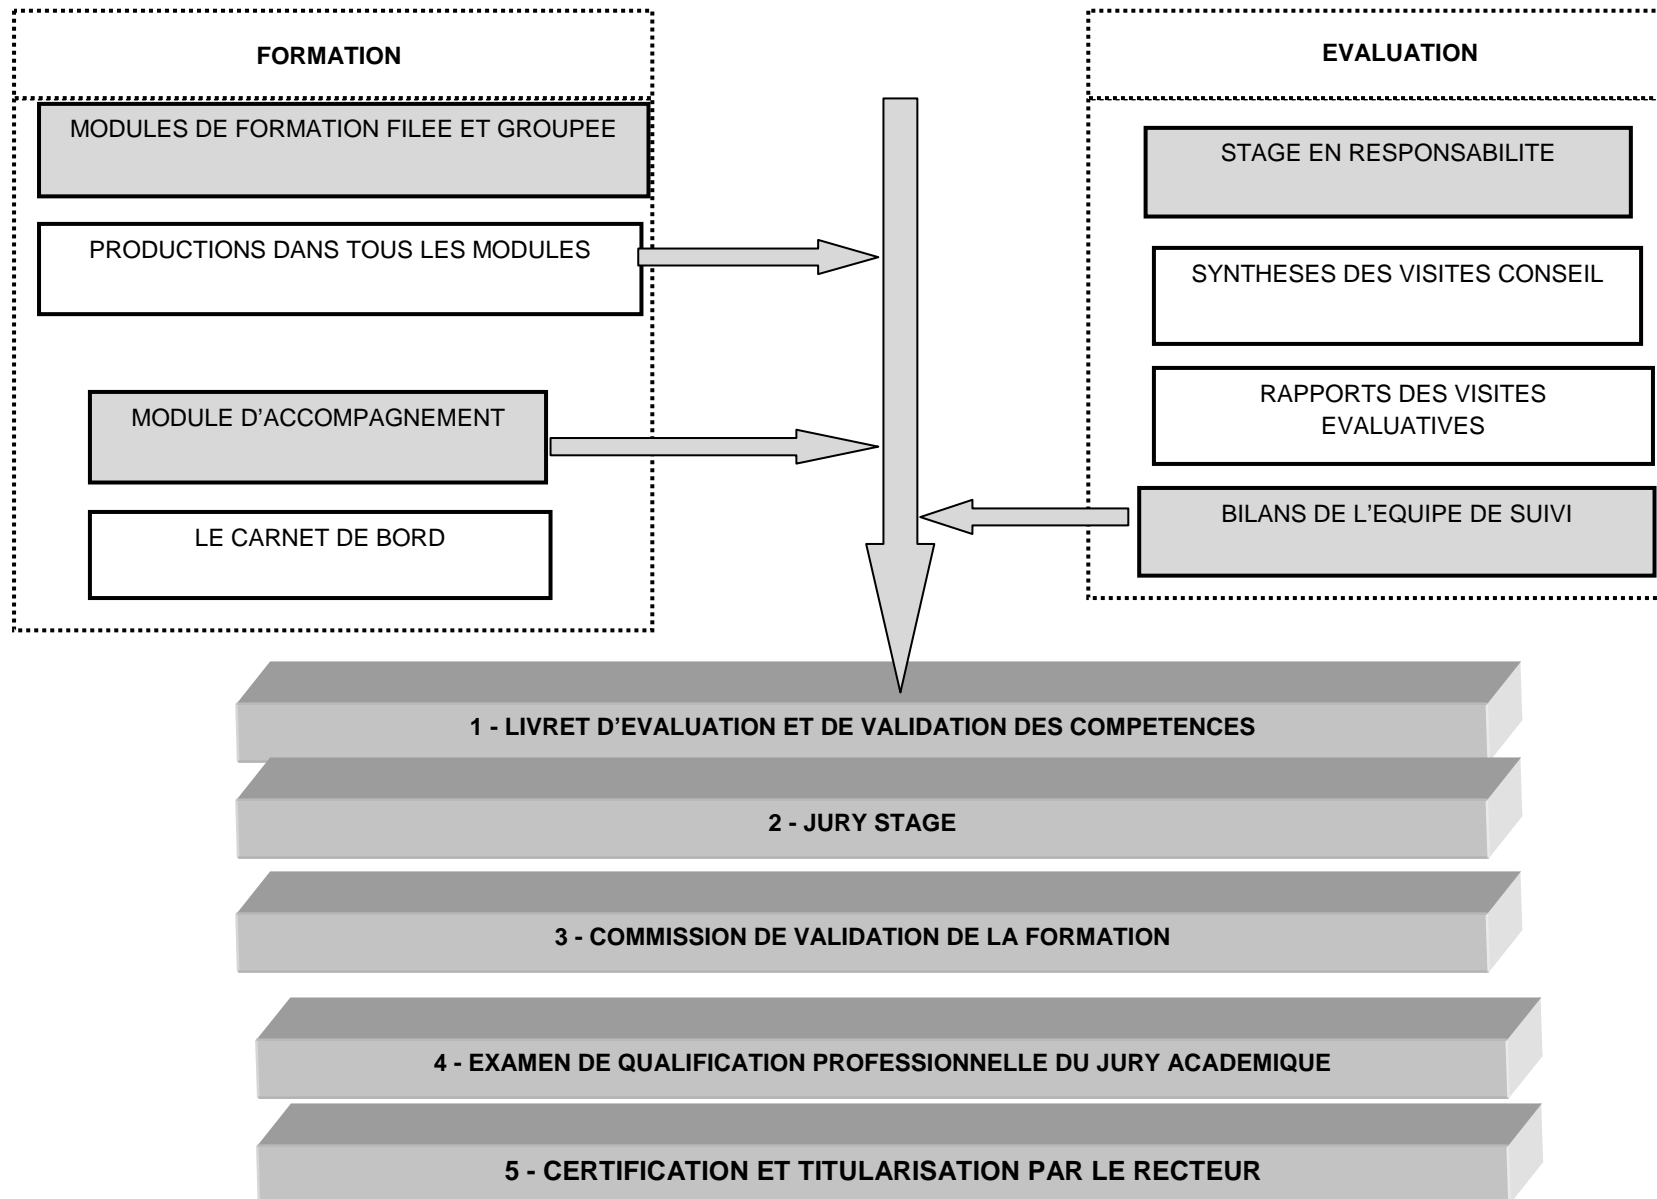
FORMATION

MODULES DE FORMATION FILEE ET GROUPEE

PRODUCTIONS DANS TOUS LES MODULES

MODULE D'ACCOMPAGNEMENT

LE CARNET DE BORD

EVALUATION

STAGE EN RESPONSABILITE

SYNTHESES DES VISITES CONSEIL

RAPPORTS DES VISITES EVALUATIVES

BILANS DE L'EQUIPE DE SUIVI

1 - LIVRET D'EVALUATION ET DE VALIDATION DES COMPETENCES

2 - JURY STAGE

3 - COMMISSION DE VALIDATION DE LA FORMATION

4 - EXAMEN DE QUALIFICATION PROFESSIONNELLE DU JURY ACADEMIQUE

5 - CERTIFICATION ET TITULARISATION PAR LE RECTEUR